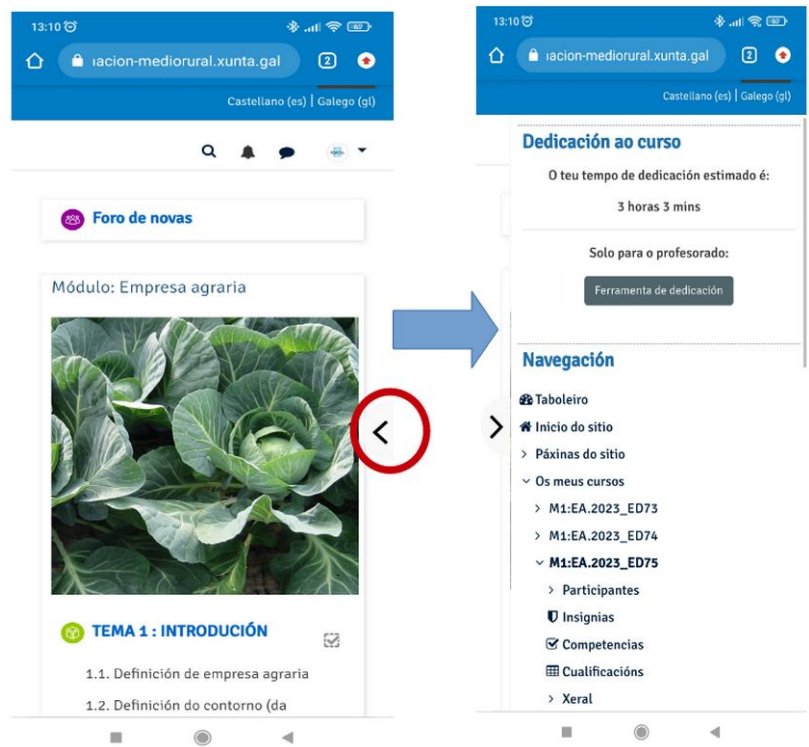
13:10

ıacion-mediorural.xunta.gal

2

Castellano (es) | Galego (gl)

Foro de novas

Módulo: Empresa agraria

TEMA 1 : INTRODUCIÓN

1.1. Definición de empresa agraria

1.2. Definición do contorno (da

13:10

ıacion-mediorural.xunta.gal

2

Castellano (es) | Galego (gl)

Dedicación ao curso

O teu tempo de dedicación estimado é:

3 horas 3 mins

Solo para o profesorado:

Ferramenta de dedicación

Navegación

Taboleiro

Inicio do sitio

Páxinas do sitio

Os meus cursos

M1:EA.2023_ED73

M1:EA.2023_ED74

M1:EA.2023_ED75

Participantes

Insignias

Competencias

Cualificacións

Xeral